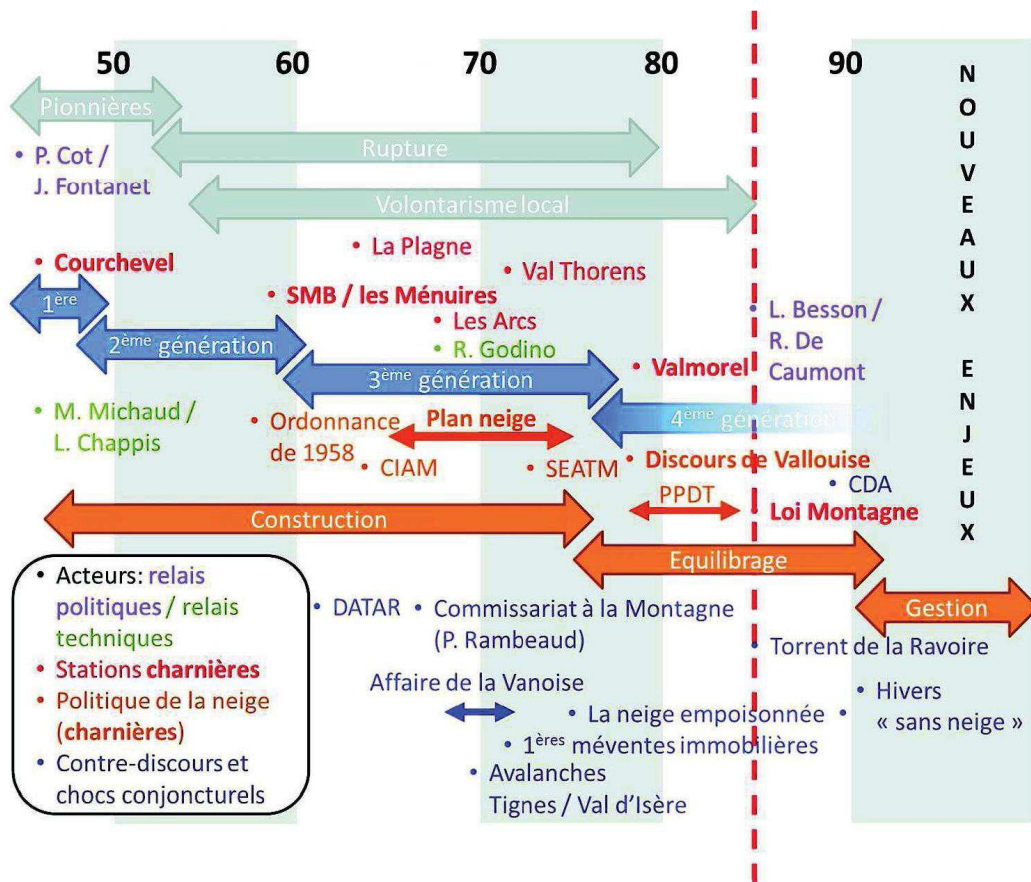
50 60 70 80 90

NOUVEAUX ENJEUX

Pionnières

• P. Cot / J. Fontanet

Rupture

Volontarisme local

• La Plagne

• Val Thorens

• Courchevel

$1^{ère}$

• SMB / les Ménuires

• Les Arcs

• R. Godino

$2^{ème}$ génération

$3^{ème}$ génération

• Valmorel

• L. Besson / R. De Caumont

$4^{ème}$ génération

• M. Michaud / L. Chappis

• Ordonnance de 1958

Plan neige

• CIAM

• SEATM

• Discours de Vallouise

• CDA

PPDT

Loi Montagne

Construction

Equilibrage

Gestion

• Acteurs: relais politiques / relais techniques
• Stations charnières
• Politique de la neige (charnières)
• Contre-discours et chocs conjoncturels

• DATAR • Commissariat à la Montagne (P. Rambeaud)

• Torrent de la Ravoire

Affaire de la Vanoise

• La neige empoisonnée •

• Hivers « sans neige »

• $1^{ères}$ méventes immobilières

• Avalanches Tignes / Val d'Isère